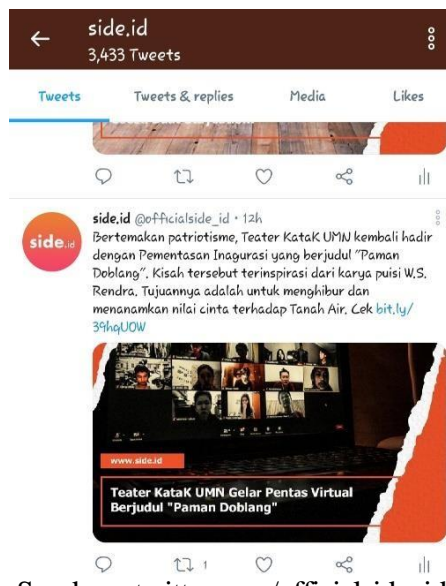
side.id
3,433 Tweets

Tweets
Tweets & replies
Media
Likes

side.id
side.id @officialside_id · 12h
Bertemakan patriotisme, Teater KataK UMN kembali hadir dengan Pementasan Inagurasi yang berjudul "Paman Doblang". Kisah tersebut terinspirasi dari karya puisi W.S. Rendra. Tujuannya adalah untuk menghibur dan menanamkan nilai cinta terhadap Tanah Air. Cek bit.ly/39hqUOW

www.side.id
Teater KataK UMN Gelar Pentas Virtual Berjudul "Paman Doblang"

1

Sumber: twitter.com/officialside_id